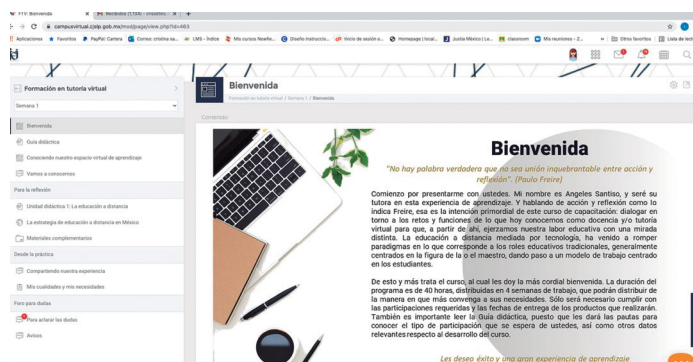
FTV: Bienvenida | Recibidos (1,159) - cristina

campusvirtual.cjslp.gob.mx/mod/page/view.php?id=463

Aplicaciones | Favoritos | PayPal: Cartera | Correo: cristina sa... | LMS - Índice | Mis cursos Newfie... | Diseño instruccio... | Inicio de sesión o... | Homepage | Iscal... | Justia México | La... | classroom | Mis reuniones - Z... | Otros favoritos | Lista de lect

Formación en tutoría virtual

Semana 1

Bienvenida

Guía didáctica

Conociendo nuestro espacio virtual de aprendizaje

Vamos a conocernos

Para la reflexión

Unidad didáctica 1: La educación a distancia

La estrategia de educación a distancia en México

Materiales complementarios

Desde la práctica

Compartiendo nuestra experiencia

Mis cualidades y mis necesidades

Foro para dudas

Para aclarar las dudas

Avisos

Bienvenida

Formación en tutoría virtual / Semana 1 / Bienvenida

Contenido

Bienvenida

"No hay palabra verdadera que no sea unión inquebrantable entre acción y reflexión". (Paulo Freire)

Comienzo por presentarme con ustedes. Mi nombre es Angeles Santiso, y seré su tutora en esta experiencia de aprendizaje. Y hablando de acción y reflexión como lo indica Freire, esa es la intención primordial de este curso de capacitación: dialogar en torno a los retos y funciones de lo que hoy conocemos como docencia y/o tutoría virtual para que, a partir de ahí, ejerzamos nuestra labor educativa con una mirada distinta. La educación a distancia mediada por tecnología, ha venido a romper paradigmas en lo que corresponde a los roles educativos tradicionales, generalmente centrados en la figura de la o el maestro, dando paso a un modelo de trabajo centrado en los estudiantes.

De esto y más trata el curso, al cual les doy la más cordial bienvenida. La duración del programa es de 40 horas, distribuidas en 4 semanas de trabajo, que podrán distribuir de la manera en que más convenga a sus necesidades. Sólo será necesario cumplir con las participaciones requeridas y las fechas de entrega de los productos que realizarán. También es importante leer la Guía didáctica, puesto que les dará las pautas para conocer el tipo de participación que se espera de ustedes, así como otros datos relevantes respecto al desarrollo del curso.

Les deseo éxito y una gran experiencia de aprendizaje